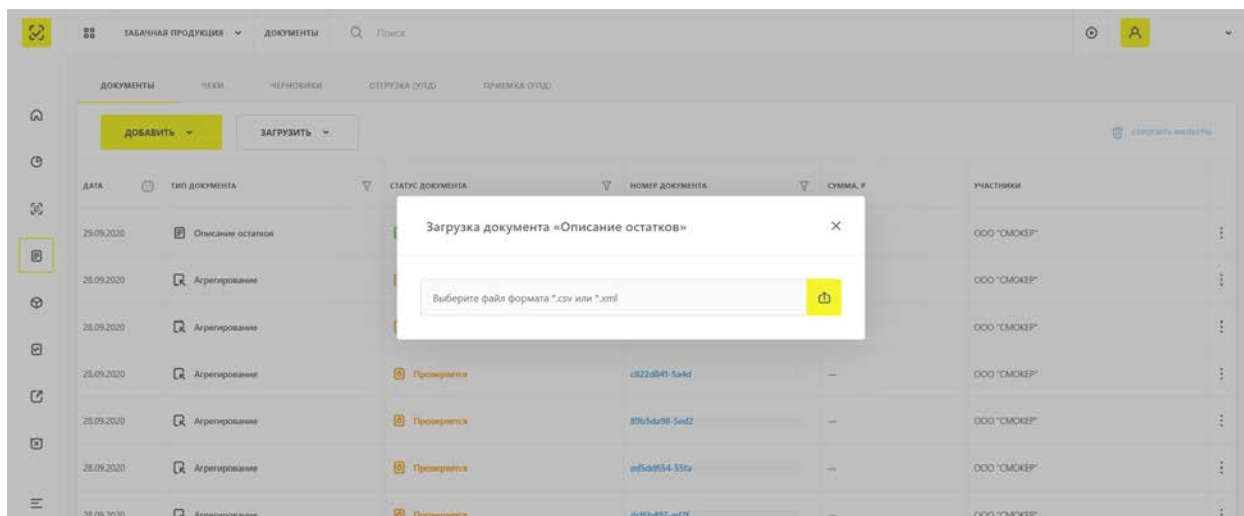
ТАБАЧНАЯ ПРОДУКЦИЯ ДОКУМЕНТЫ Поиск

ДОКУМЕНТЫ ЧЕКИ ЧЕРНОВИКИ ОТГРУЗКА (УПД) ПРИЕМКА (УПД)

ДОБАВИТЬ ЗАГРУЗИТЬ

СБРОСИТЬ ФИЛЬТРЫ

| ДАТА | ТИП ДОКУМЕНТА | СТАТУС ДОКУМЕНТА | НОМЕР ДОКУМЕНТА | СУММА, Р | УЧАСТНИКИ |
|---|---|---|---|---|---|
| 29.09.2020 | Описание остатков | | | | ООО "СМОКЕР" |
| 28.09.2020 | Агрегирование | | | | ООО "СМОКЕР" |
| 28.09.2020 | Агрегирование | | | | ООО "СМОКЕР" |
| 28.09.2020 | Агрегирование | Проверяется | c822d841-5a4d | — | ООО "СМОКЕР" |
| 28.09.2020 | Агрегирование | Проверяется | 89b5da98-5ed2 | — | ООО "СМОКЕР" |
| 28.09.2020 | Агрегирование | Проверяется | ed5dd654-55fa | — | ООО "СМОКЕР" |
| 28.09.2020 | Агрегирование | Проверяется | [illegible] | | ООО "СМОКЕР" |

Загрузка документа «Описание остатков»

Выберите файл формата *.csv или *.xml